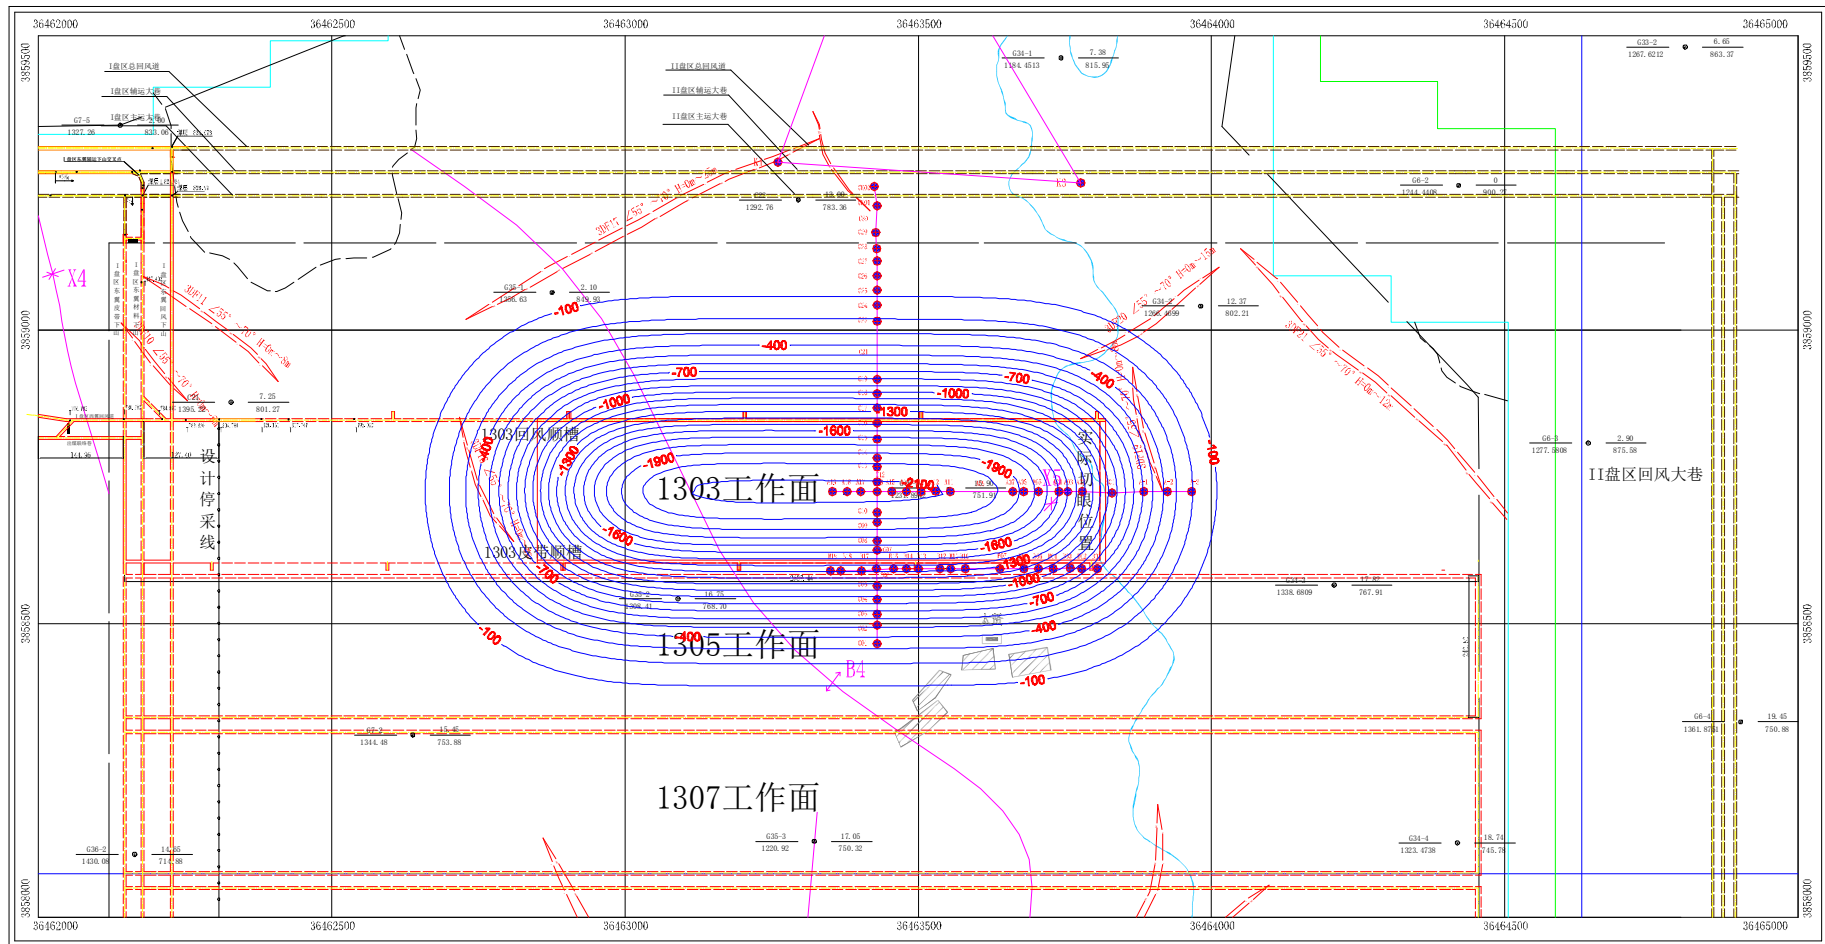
36462000 36462500 36463000 36463500 36464000 36464500 36465000

3859500 3859000 3858500 3858000

I盘区总回风巷
I盘区辅运大巷
I盘区主运大巷
G7-5
1327.26
833.00

II盘区总回风巷
II盘区辅运大巷
II盘区主运大巷

G34-1
1184.4513
7.38
815.95

G33-2
1267.6212
6.65
863.37

G6-2
1244.4408
900.77

G22
1292.76
783.36

G35-1
1366.63
2.10
849.93

G34-2
1268.4099
12.37
802.21

X4
X5
B4

7.25
801.27
1395.22

G6-3
1277.5808
2.90
875.58

II盘区回风大巷

-100
-400
-700
-1000
-1300
-1600
-1900
-2100

1303回风顺槽
1303工作面
1303皮带顺槽
设
计
停
采
线
实
际
切
眼
位
置

G35-2
1308.41
16.75
768.70

G34-3
1338.6809
17.87
767.91

1305工作面

G7-2
1344.48
15.45
753.88

G6-4
1361.8751
19.45
750.88

1307工作面

G36-2
1430.08
14.85
714.88

G35-3
1220.92
17.05
750.32

G34-4
1323.4738
18.74
745.78

36462000 36462500 36463000 36463500 36464000 36464500 36465000